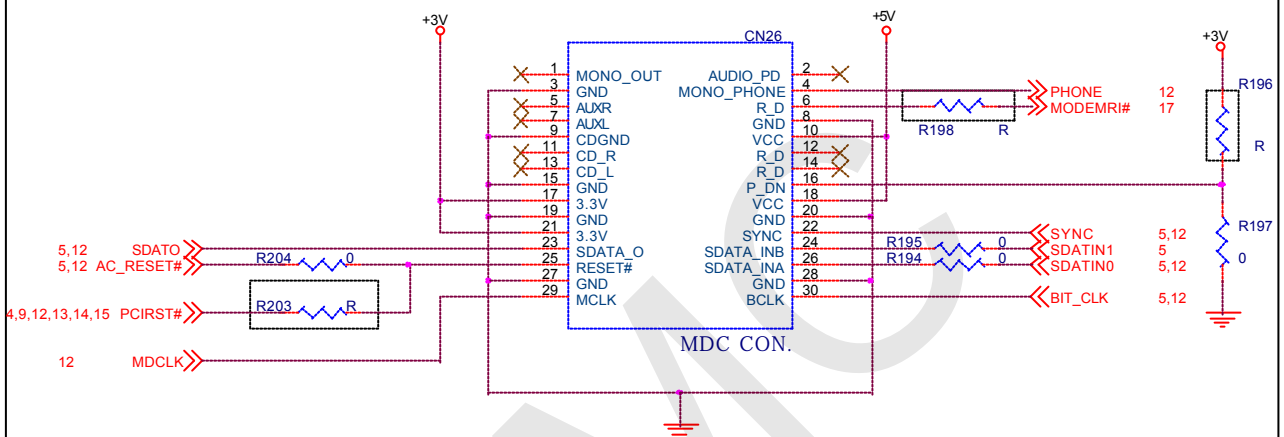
+3V

+5V

+3V

CN26

1 MONO_OUT
3 GND
5 AUXR
7 AUXL
9 CDGND
11 CD_R
13 CD_L
15 GND
17 3.3V
19 GND
21 3.3V
23 SDATA_O
25 RESET#
27 GND
29 MCLK

AUDIO_PD 2
MONO_PHONE 4
R_D 6
GND 8
VCC 10
R_D 12
R_D 14
P_DN 16
VCC 18
GND 20
SYNC 22
SDATA_INB 24
SDATA_INA 26
GND 28
BCLK 30

MDC CON.

PHONE 12
MODEMRI# 17
R198 R

R196
R

R197
0

SYNC 5,12
R195 0 SDATIN1 5
R194 0 SDATIN0 5,12
BIT_CLK 5,12

5,12 SDATO
5,12 AC_RESET#
R204 0
R203 R
4,9,12,13,14,15 PCIRST#
12 MDCLK